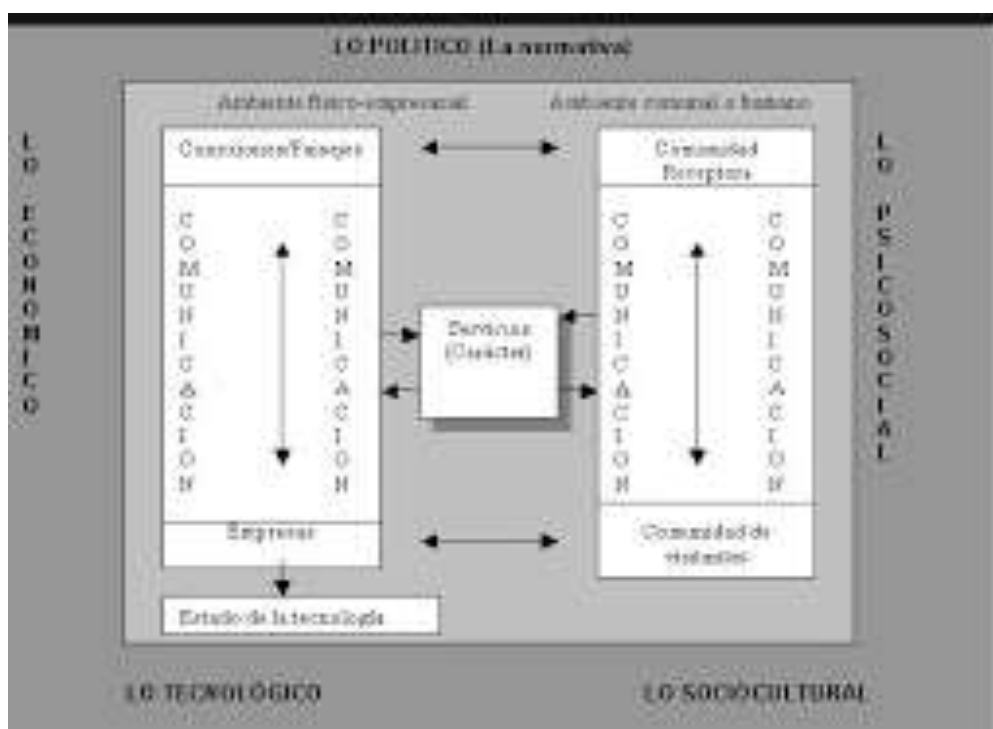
LO POLITICO (La normativa)

Ambiente físico-empresarial

Ambiente comunal o humano

LO ECONÓMICO

Conexiones/Paisajes

COMUNICACION

COMUNICACION

Empresas

Estado de la tecnología

Servicios (Carácter)

Comunidad Receptora

COMUNICACION

COMUNICACION

Comunidad de visitantes

LO PSICOSOCIAL

LO TECNOLÓGICO

LO SOCIOCULTURAL